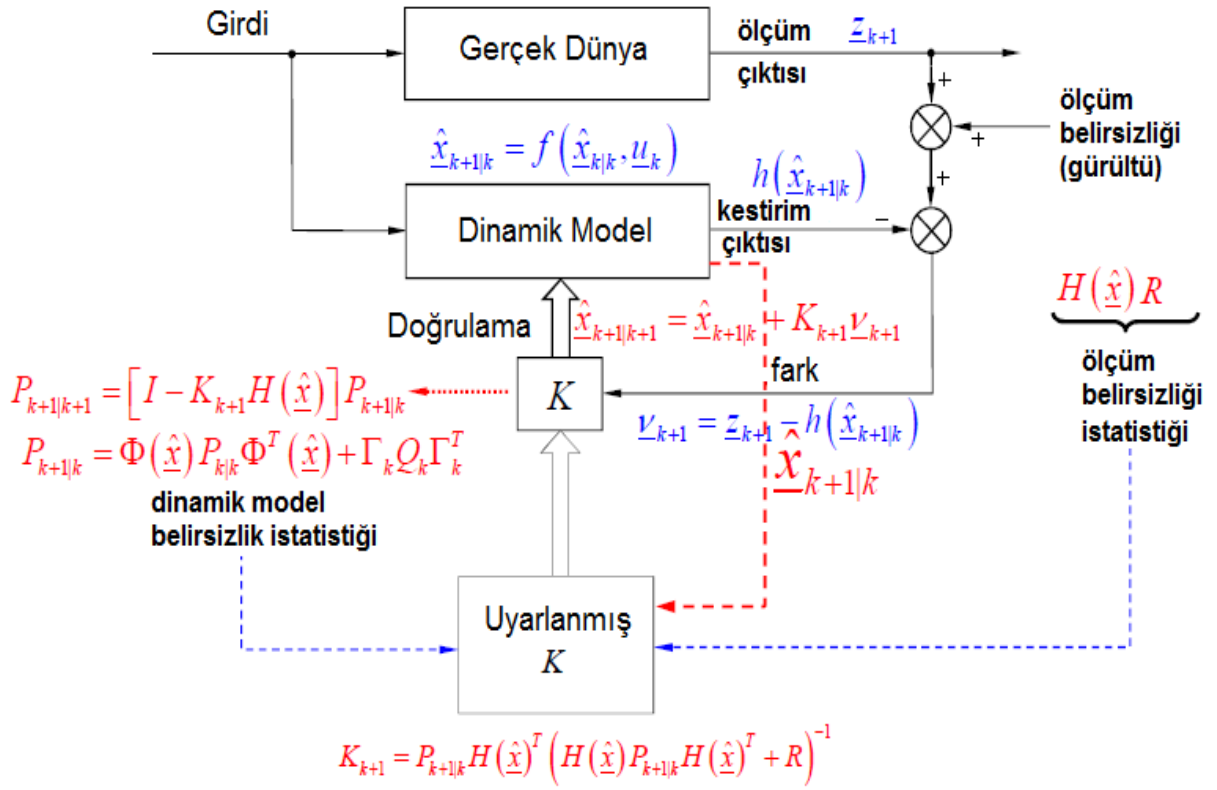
Girdi

Gerçek Dünya

ölçüm çıktısı

$\underline{z}_{k+1}$

+

+

ölçüm belirsizliği (gürültü)

+

$\underline{\hat{x}}_{k+1|k} = f\left(\underline{\hat{x}}_{k|k}, \underline{u}_k\right)$

$h\left(\underline{\hat{x}}_{k+1|k}\right)$

Dinamik Model

kestirim çıktısı

−

$H\left(\underline{\hat{x}}\right) R$

Doğrulama

$\underline{\hat{x}}_{k+1|k+1} = \underline{\hat{x}}_{k+1|k} + K_{k+1}\underline{\nu}_{k+1}$

ölçüm belirsizliği istatistiği

fark

$P_{k+1|k+1} = \left[I - K_{k+1}H\left(\underline{\hat{x}}\right)\right]P_{k+1|k}$

$K$

$\underline{\nu}_{k+1} = \underline{z}_{k+1} - h\left(\underline{\hat{x}}_{k+1|k}\right)$

$P_{k+1|k} = \Phi\left(\underline{\hat{x}}\right)P_{k|k}\Phi^T\left(\underline{\hat{x}}\right) + \Gamma_k Q_k \Gamma_k^T$

$\underline{\hat{x}}_{k+1|k}$

dinamik model belirsizlik istatistiği

Uyarlanmış $K$

$K_{k+1} = P_{k+1|k}H\left(\underline{\hat{x}}\right)^T\left(H\left(\underline{\hat{x}}\right)P_{k+1|k}H\left(\underline{\hat{x}}\right)^T + R\right)^{-1}$